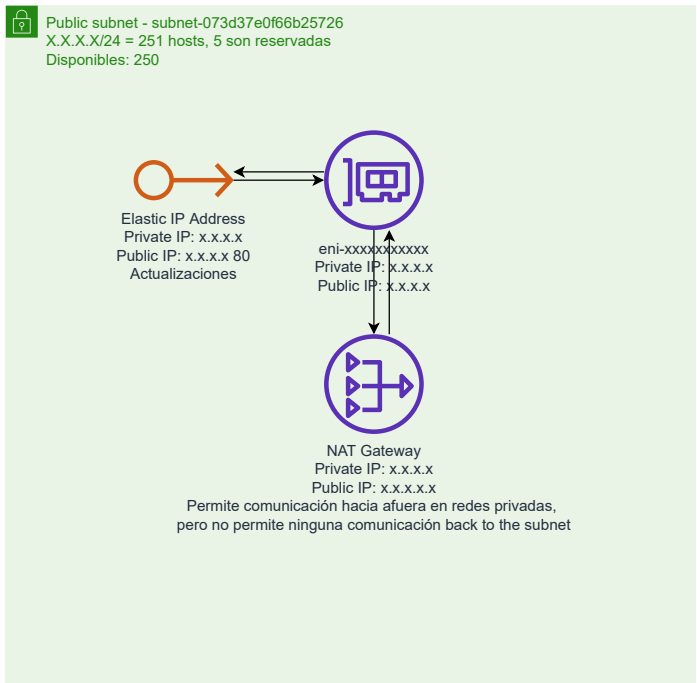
Public subnet - subnet-073d37e0f66b25726
X.X.X.X/24 = 251 hosts, 5 son reservadas
Disponibles: 250

Elastic IP Address
Private IP: x.x.x.x
Public IP: x.x.x.x 80
Actualizaciones

eni-xxxxxxxxxxx
Private IP: x.x.x.x
Public IP: x.x.x.x

NAT Gateway
Private IP: x.x.x.x
Public IP: x.x.x.x
Permite comunicación hacia afuera en redes privadas,
pero no permite ninguna comunicación back to the subnet